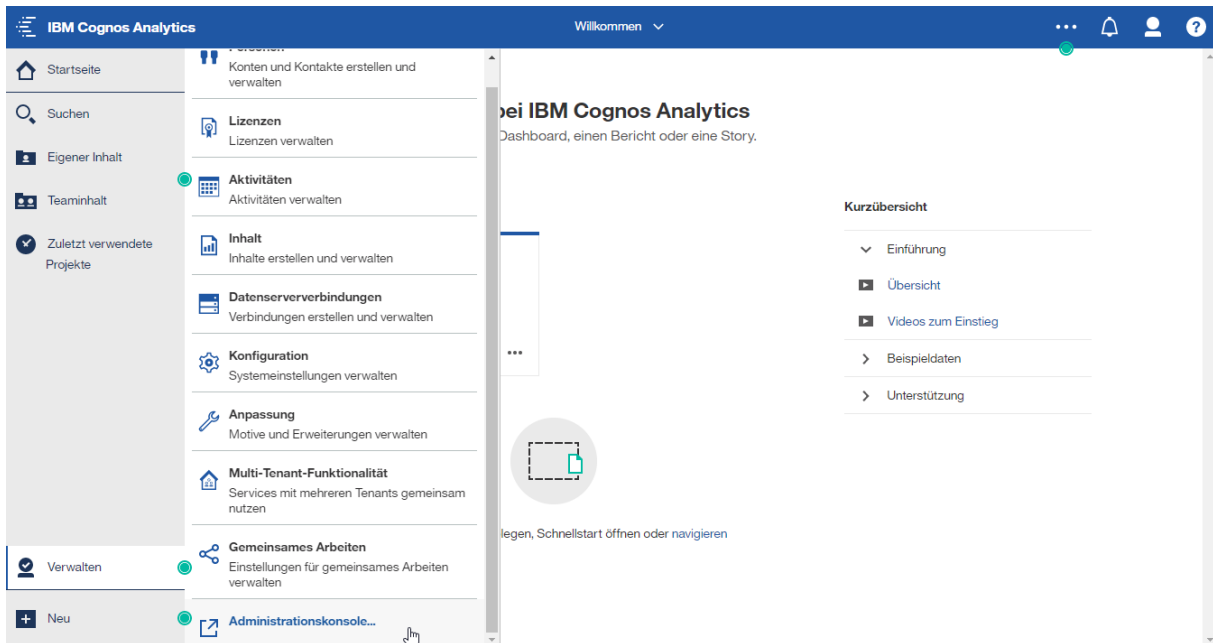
IBM Cognos Analytics
Willkommen
Startseite
Suchen
Eigener Inhalt
Teaminhalt
Zuletzt verwendete Projekte
Verwalten
Neu

Personen
Konten und Kontakte erstellen und verwalten
Lizenzen
Lizenzen verwalten
Aktivitäten
Aktivitäten verwalten
Inhalt
Inhalte erstellen und verwalten
Datenserververbindungen
Verbindungen erstellen und verwalten
Konfiguration
Systemeinstellungen verwalten
Anpassung
Motive und Erweiterungen verwalten
Multi-Tenant-Funktionalität
Services mit mehreren Tenants gemeinsam nutzen
Gemeinsames Arbeiten
Einstellungen für gemeinsames Arbeiten verwalten
Administrationskonsole...

bei IBM Cognos Analytics
Dashboard, einen Bericht oder eine Story.
•••
legen, Schnellstart öffnen oder navigieren

Kurzübersicht
Einführung
Übersicht
Videos zum Einstieg
Beispieldaten
Unterstützung